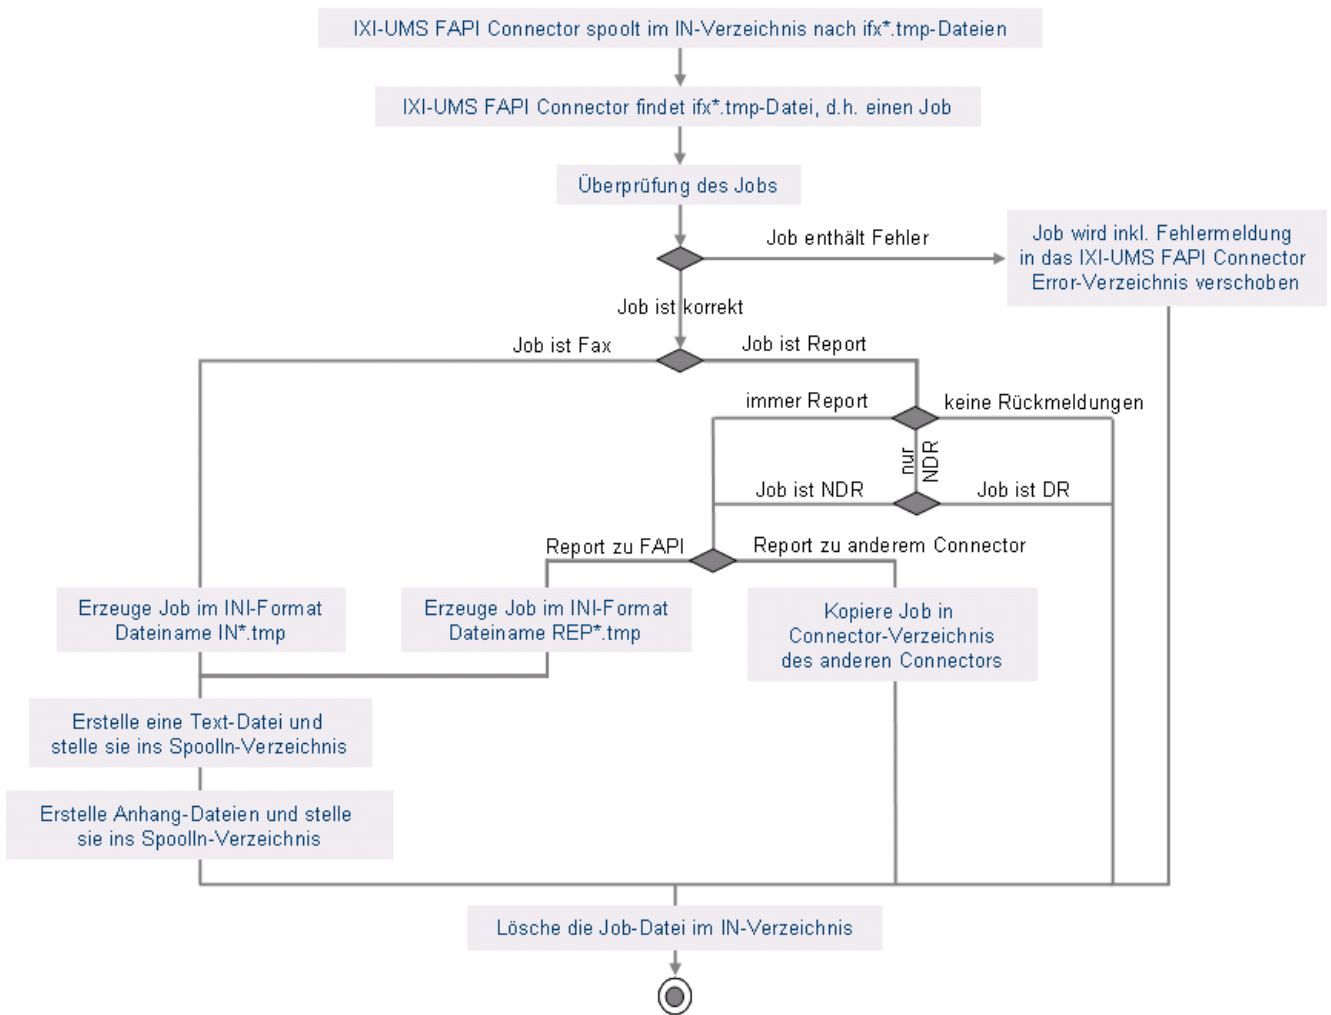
IXI-UMS FAPI Connector spoolt im IN-Verzeichnis nach ifx*.tmp-Dateien

IXI-UMS FAPI Connector findet ifx*.tmp-Datei, d.h. einen Job

Überprüfung des Jobs

Job enthält Fehler

Job wird inkl. Fehlermeldung in das IXI-UMS FAPI Connector Error-Verzeichnis verschoben

Job ist korrekt

Job ist Fax

Job ist Report

immer Report

keine Rückmeldungen

nur NDR

Job ist NDR

Job ist DR

Report zu FAPI

Report zu anderem Connector

Erzeuge Job im INI-Format Dateiname IN*.tmp

Erzeuge Job im INI-Format Dateiname REP*.tmp

Kopiere Job in Connector-Verzeichnis des anderen Connectors

Erstelle eine Text-Datei und stelle sie ins SpoolIn-Verzeichnis

Erstelle Anhang-Dateien und stelle sie ins SpoolIn-Verzeichnis

Lösche die Job-Datei im IN-Verzeichnis